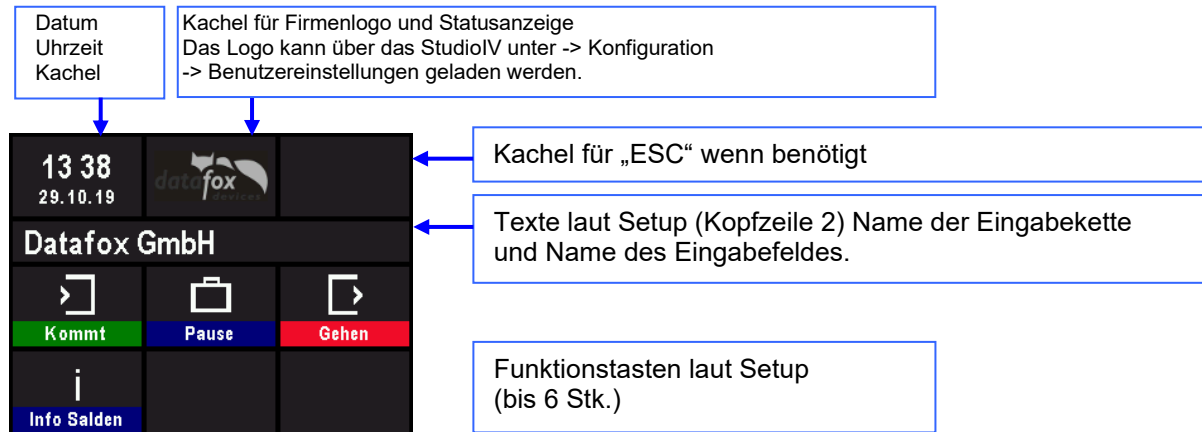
Datum
Uhrzeit
Kachel

Kachel für Firmenlogo und Statusanzeige
Das Logo kann über das StudioIV unter -> Konfiguration -> Benutzereinstellungen geladen werden.

13 38
29.10.19

datafox devices

Kachel für „ESC“ wenn benötigt

Datafox GmbH

Texte laut Setup (Kopfzeile 2) Name der Eingabekette und Name des Eingabefeldes.

Kommt

Pause

Gehen

Info Salden

Funktionstasten laut Setup (bis 6 Stk.)